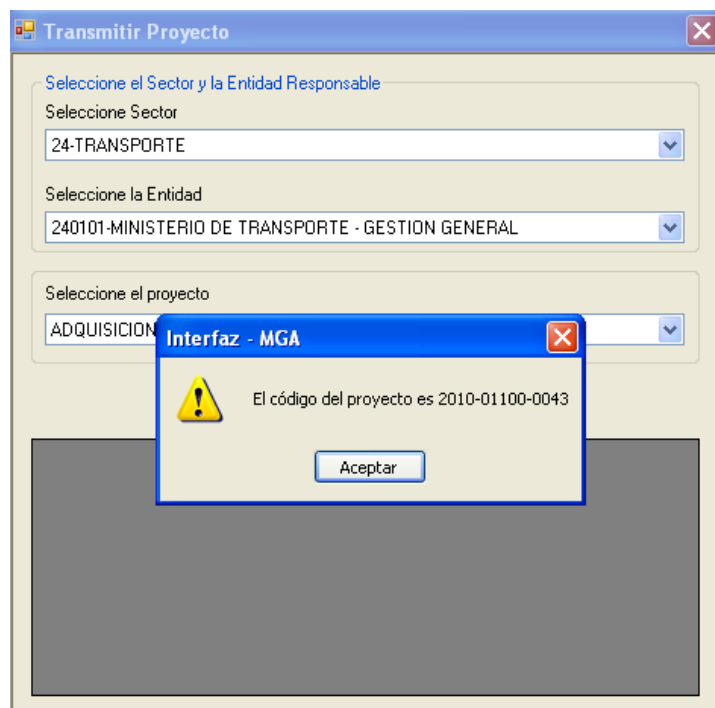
Transmitir Proyecto

Seleccione el Sector y la Entidad Responsable

Seleccione Sector

24-TRANSPORTE

Seleccione la Entidad

240101-MINISTERIO DE TRANSPORTE - GESTION GENERAL

Seleccione el proyecto

ADQUISICION

Interfaz - MGA

El código del proyecto es 2010-01100-0043

Aceptar